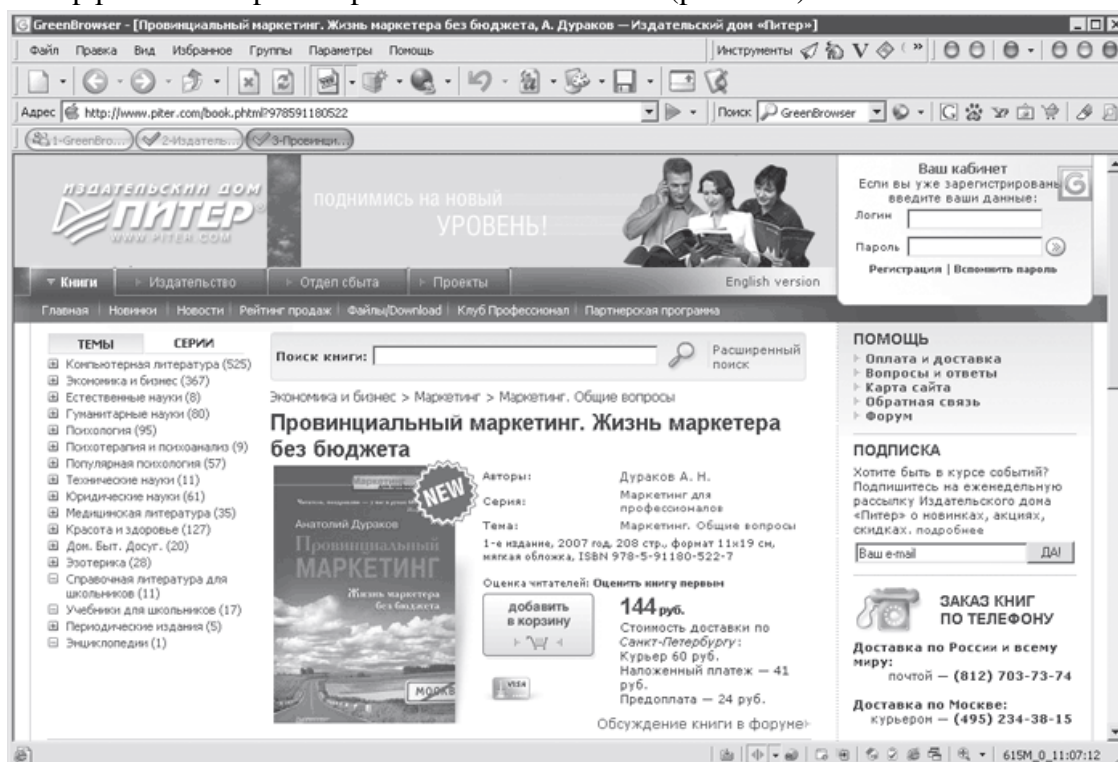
GreenBrowser - [Провинциальный маркетинг. Жизнь маркетера без бюджета, А. Дураков — Издательский дом «Питер»]

Файл Правка Вид Избранное Группы Параметры Помощь

Инструменты

Адрес http://www.piter.com/book.phtml?978591180522

Поиск GreenBrowser

1-GreenBro... 2-Издатель... 3-Провинци...

ИЗДАТЕЛЬСКИЙ ДОМ ПИТЕР WWW.PITER.COM

поднимись на новый УРОВЕНЬ!

Ваш кабинет
Если вы уже зарегистрированы, введите ваши данные:
Логин
Пароль
Регистрация | Вспомнить пароль

Книги | Издательство | Отдел сбыта | Проекты | English version

Главная | Новинки | Новости | Рейтинг продаж | Файлы/Download | Клуб Профессионал | Партнерская программа

ТЕМЫ СЕРИИ
Компьютерная литература (525)
Экономика и бизнес (367)
Естественные науки (8)
Гуманитарные науки (80)
Психология (95)
Психотерапия и психоанализ (9)
Популярная психология (57)
Технические науки (11)
Юридические науки (61)
Медицинская литература (35)
Красота и здоровье (127)
Дом. Быт. Досуг. (20)
Эзотерика (28)
Справочная литература для школьников (11)
Учебники для школьников (17)
Периодические издания (5)
Энциклопедии (1)

Поиск книги: Расширенный поиск

Экономика и бизнес > Маркетинг > Маркетинг. Общие вопросы

Провинциальный маркетинг. Жизнь маркетера без бюджета

NEW
Анатолий Дураков
Провинциальный МАРКЕТИНГ
Жизнь маркетера без бюджета

Авторы: Дураков А. Н.
Серия: Маркетинг для профессионалов
Тема: Маркетинг. Общие вопросы
1-е издание, 2007 год, 208 стр., формат 11x19 см, мягкая обложка, ISBN 978-5-91180-522-7

Оценка читателей: Оценить книгу первым

добавить в корзину

144 руб.
Стоимость доставки по Санкт-Петербургу:
Курьер 60 руб.
Наложенный платеж — 41 руб.
Предоплата — 24 руб.

Обсуждение книги в форуме

ПОМОЩЬ
Оплата и доставка
Вопросы и ответы
Карта сайта
Обратная связь
Форум

ПОДПИСКА
Хотите быть в курсе событий? Подпишитесь на еженедельную рассылку Издательского дома «Питер» о новинках, акциях, скидках. подробнее
Ваш e-mail ДА!

ЗАКАЗ КНИГ ПО ТЕЛЕФОНУ
Доставка по России и всему миру:
почтой — (812) 703-73-74
Доставка по Москве:
курьером — (495) 234-38-15

615M_0_11:07:12